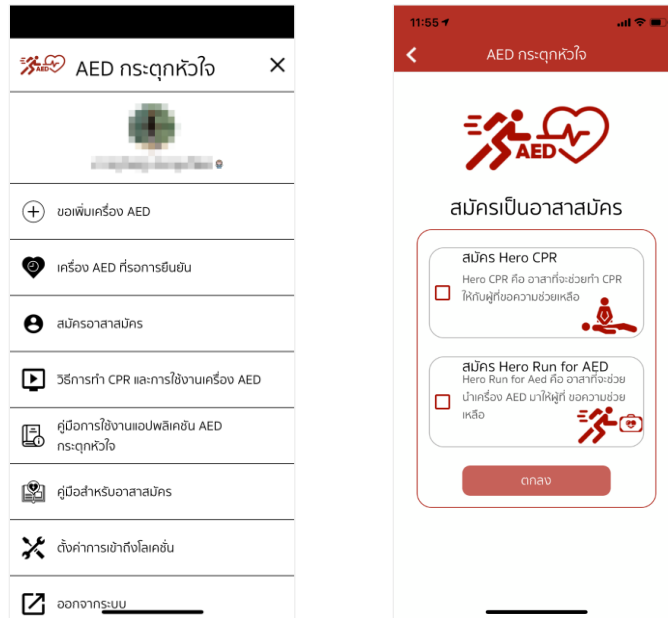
AED AED กระตุกหัวใจ ✕

ขอเพิ่มเครื่อง AED

เครื่อง AED ที่รอการยืนยัน

สมัครอาสาสมัคร

วิธีการทำ CPR และการใช้งานเครื่อง AED

คู่มือการใช้งานแอปพลิเคชัน AED กระตุกหัวใจ

คู่มือสำหรับอาสาสมัคร

ตั้งค่าการเข้าถึงโลเคชั่น

ออกจากระบบ

11:55

AED กระตุกหัวใจ

AED

สมัครเป็นอาสาสมัคร

สมัคร Hero CPR

Hero CPR คือ อาสาที่จะช่วยทำ CPR ให้กับผู้ที่ขอความช่วยเหลือ

สมัคร Hero Run for AED

Hero Run for Aed คือ อาสาที่จะช่วยนำเครื่อง AED มาให้ผู้ที่ ขอความช่วยเหลือ

ตกลง